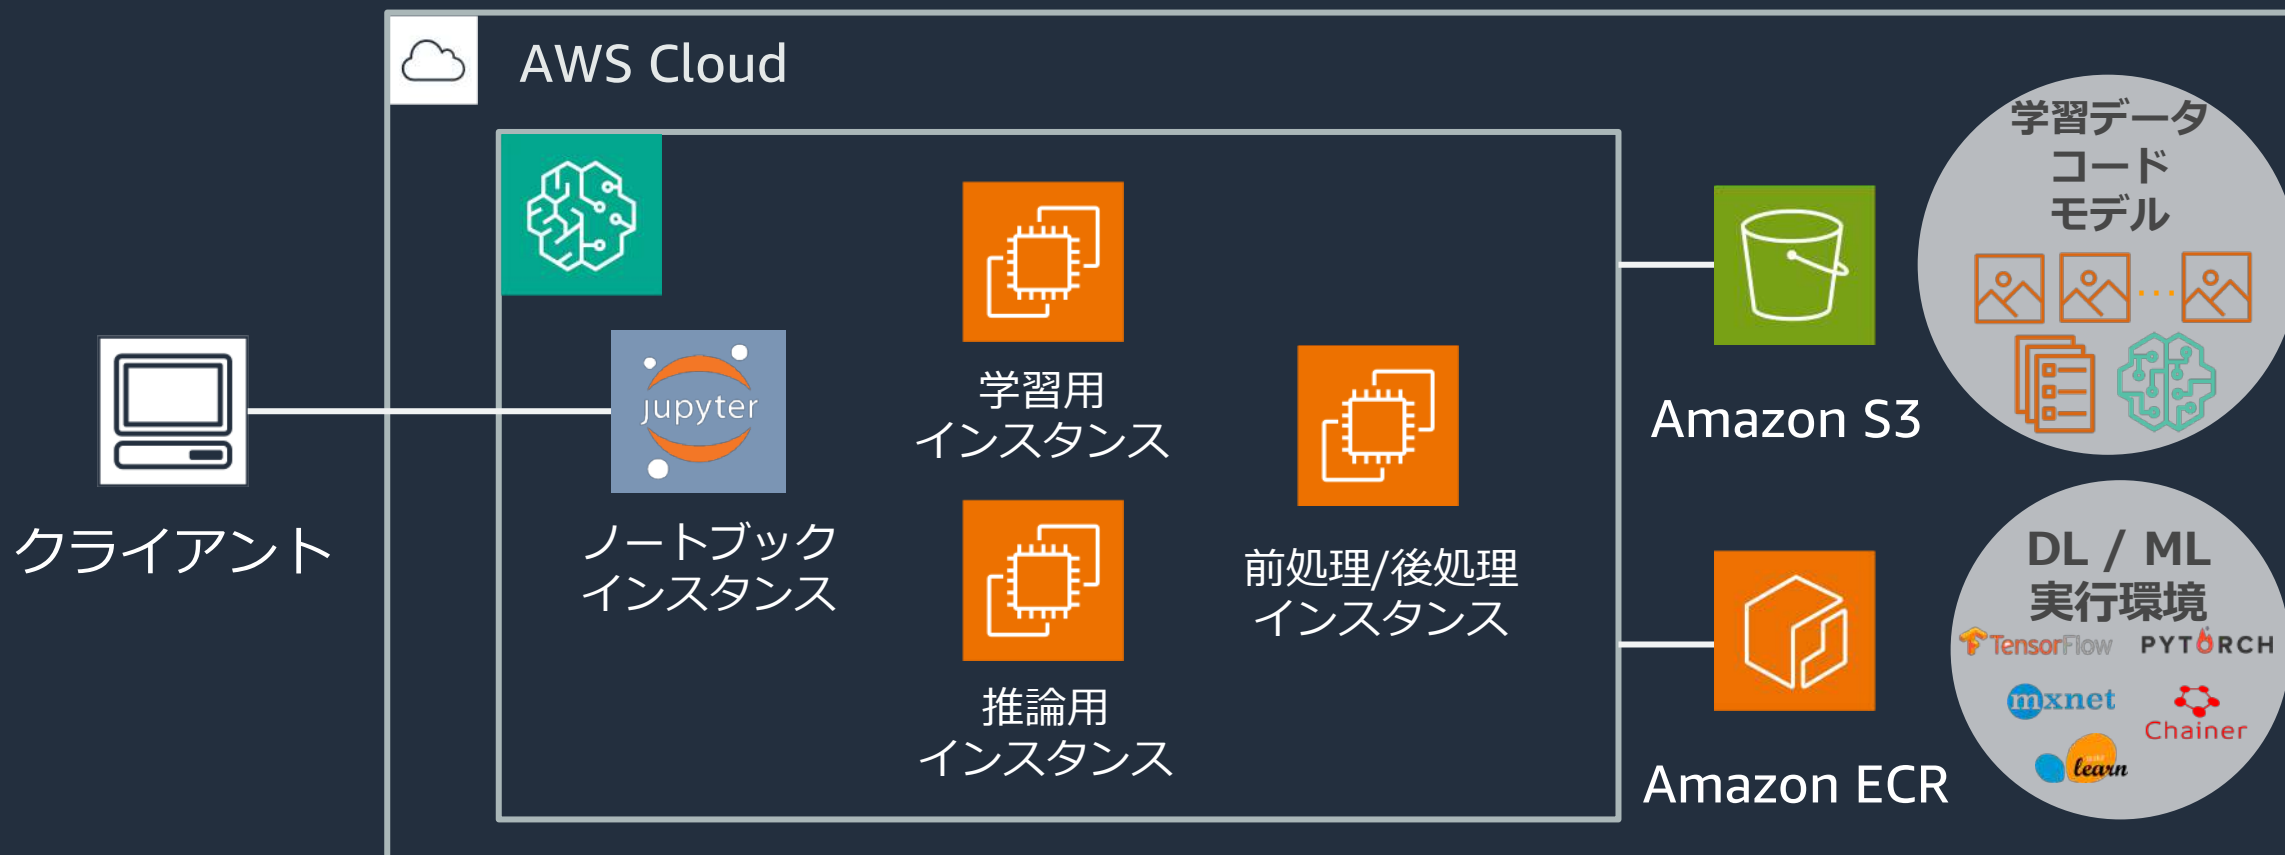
AWS Cloud

クライアント

jupyter

ノートブック
インスタンス

学習用
インスタンス

推論用
インスタンス

前処理/後処理
インスタンス

Amazon S3

Amazon ECR

学習データ
コード
モデル

DL / ML
実行環境

TensorFlow

PYTORCH

mxnet

Chainer

learn